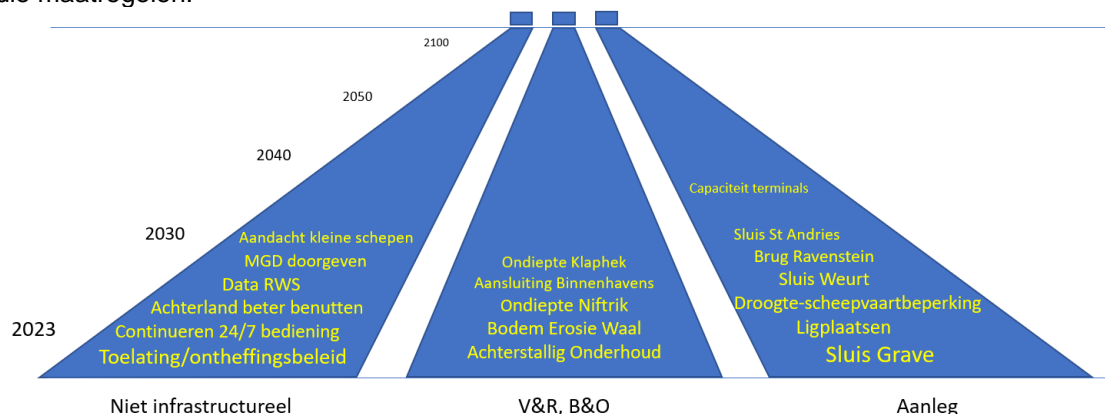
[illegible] maatregelen.

2100
2050
2040
2030
2023

Aandacht kleine schepen
MGD doorgeven
Data RWS
Achterland beter benutten
Continueren 24/7 bediening
Toelating/ontheffingsbeleid

Ondiepte Klaphek
Aansluiting Binnenhavens
Ondiepte Niftrik
Bodem Erosie Waal
Achterstallig Onderhoud

Capaciteit terminals
Sluis St Andries
Brug Ravenstein
Sluis Weurt
Droogte-scheepvaartbeperking
Ligplaatsen
Sluis Grave

Niet infrastructureel
V&R, B&O
Aanleg